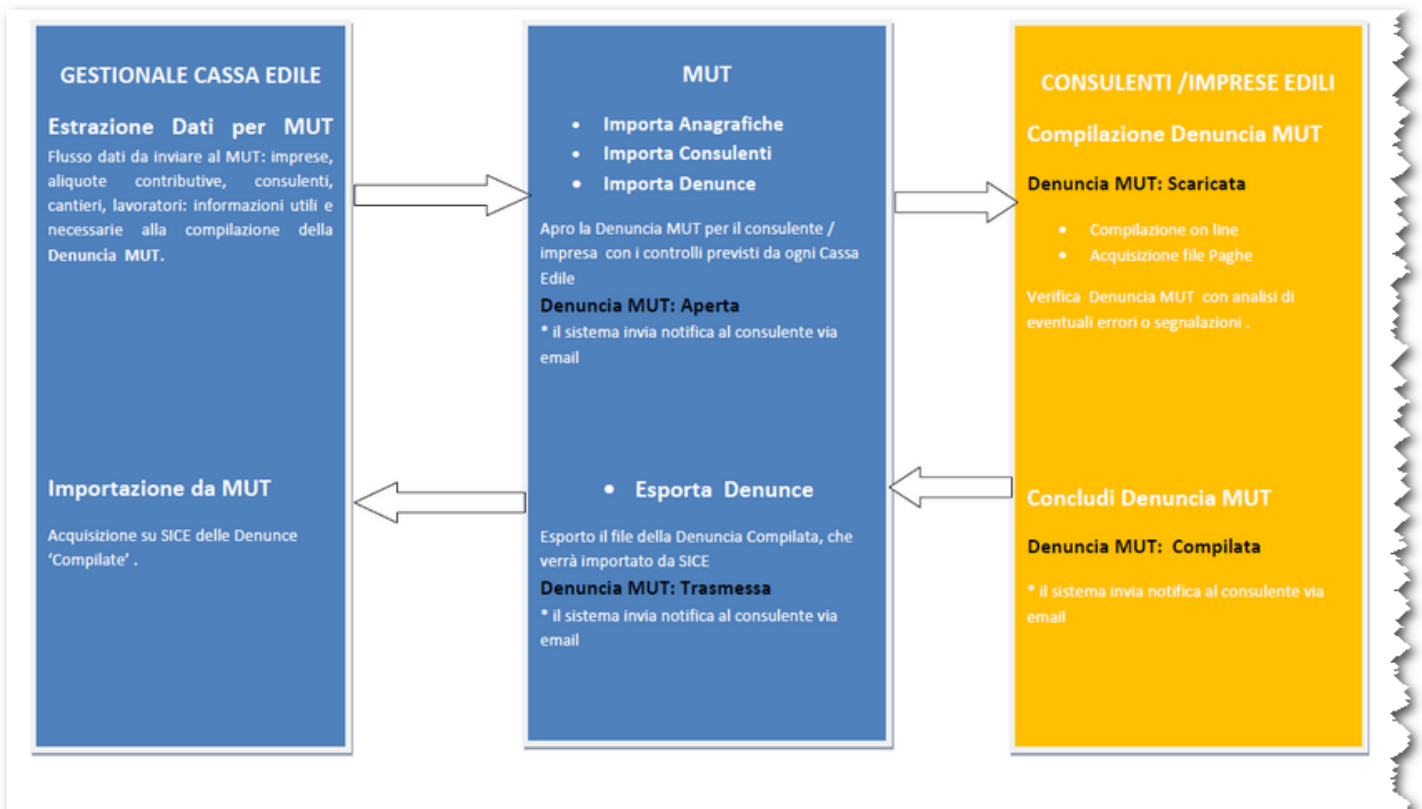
GESTIONALE CASSA EDILE

Estrazione Dati per MUT

Flusso dati da inviare al MUT: imprese, aliquote contributive, consulenti, cantieri, lavoratori: informazioni utili e necessarie alla compilazione della Denuncia MUT.

Importazione da MUT

Acquisizione su SICE delle Denunce 'Compilate' .

MUT

• Importa Anagrafiche
• Importa Consulenti
• Importa Denunce

Apro la Denuncia MUT per il consulente / impresa con i controlli previsti da ogni Cassa Edile

Denuncia MUT: Aperta

* il sistema invia notifica al consulente via email

• Esporta Denunce

Esporto il file della Denuncia Compilata, che verrà importato da SICE

Denuncia MUT: Trasmessa

* il sistema invia notifica al consulente via email

CONSULENTI /IMPRESE EDILI

Compilazione Denuncia MUT

Denuncia MUT: Scaricata

• Compilazione on line
• Acquisizione file Paghe

Verifica Denuncia MUT con analisi di eventuali errori o segnalazioni .

Concludi Denuncia MUT

Denuncia MUT: Compilata

* il sistema invia notifica al consulente via email